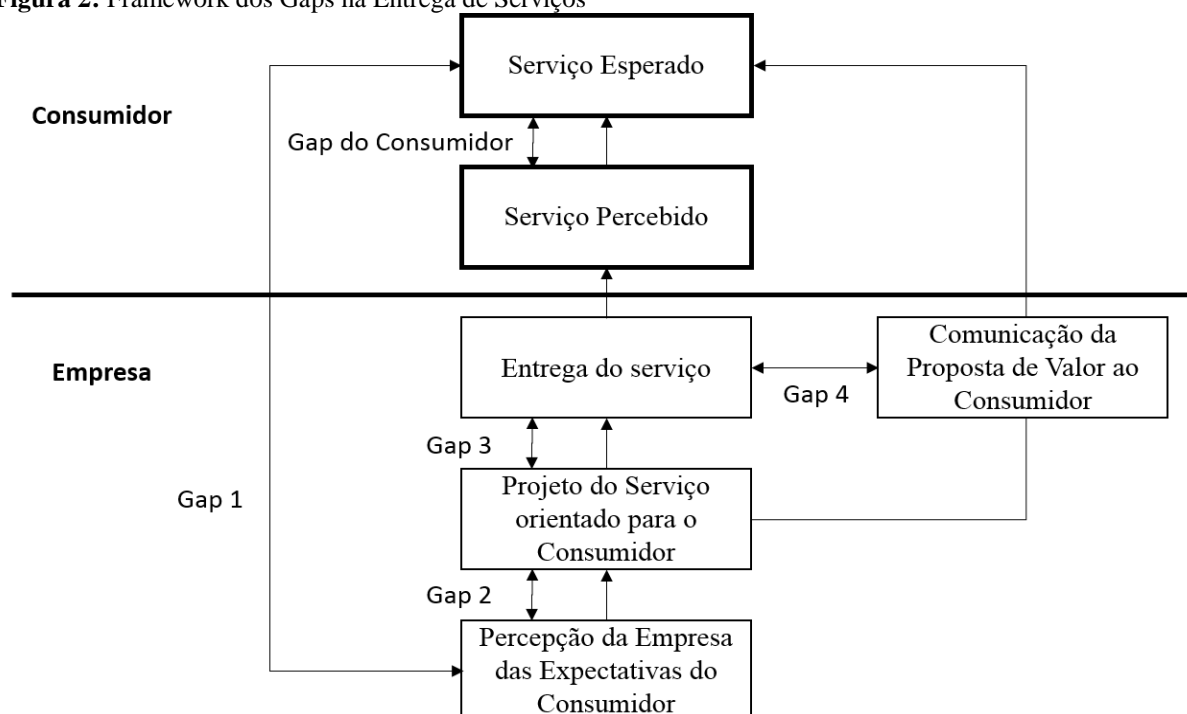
Figura 2: Framework dos Gaps na Entrega de Serviços

Serviço Esperado

Consumidor

Gap do Consumidor

Serviço Percebido

Empresa

Entrega do serviço

Gap 4

Comunicação da Proposta de Valor ao Consumidor

Gap 3

Gap 1

Projeto do Serviço orientado para o Consumidor

Gap 2

Percepção da Empresa das Expectativas do Consumidor